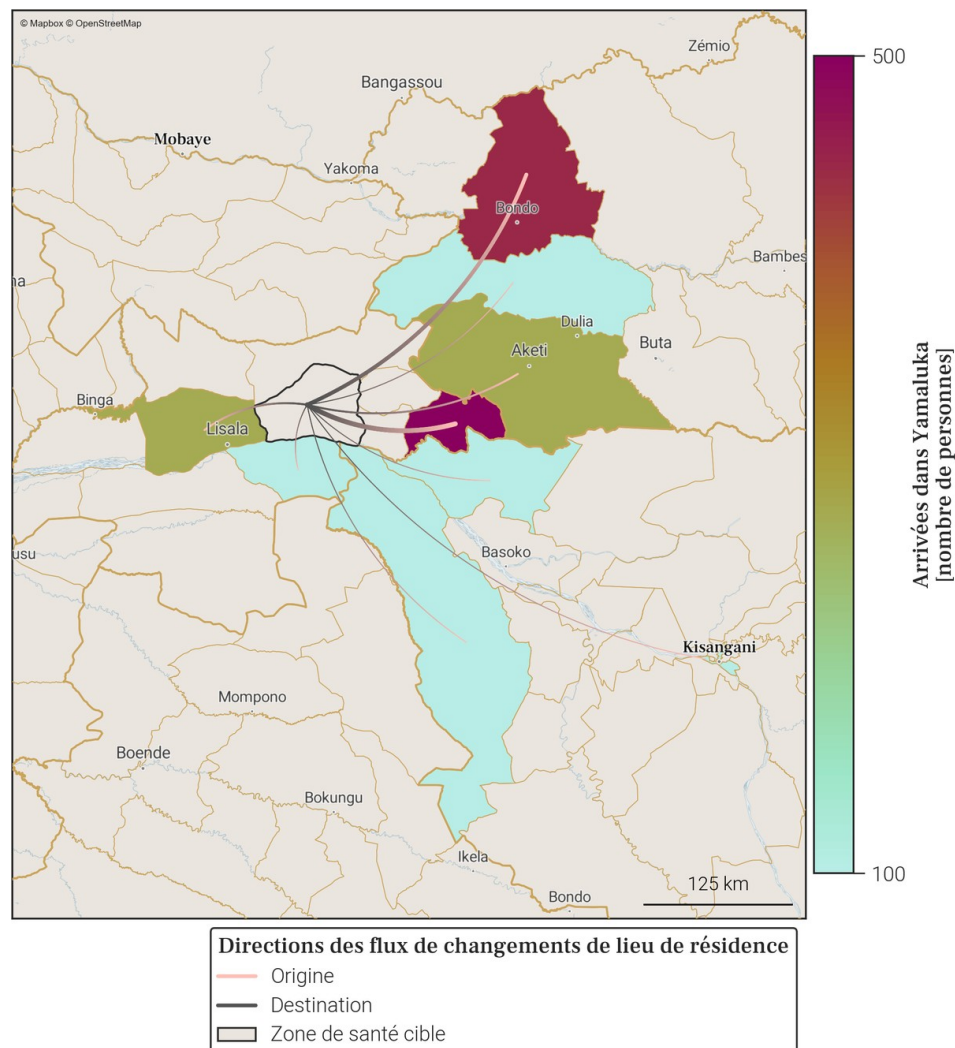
© Mapbox © OpenStreetMap

Zémio
Bangassou
Mobaye
Yakoma
Bondo
Bambes
a
Dulia
Aketi
Buta
Binga
Lisala
usu
Basoko
Kisangani
Mompono
Boende
Bokungu
Ikela
Bondo
125 km

500
100
Arrivées dans Yamaluka [nombre de personnes]

Directions des flux de changements de lieu de résidence
Origine
Destination
Zone de santé cible